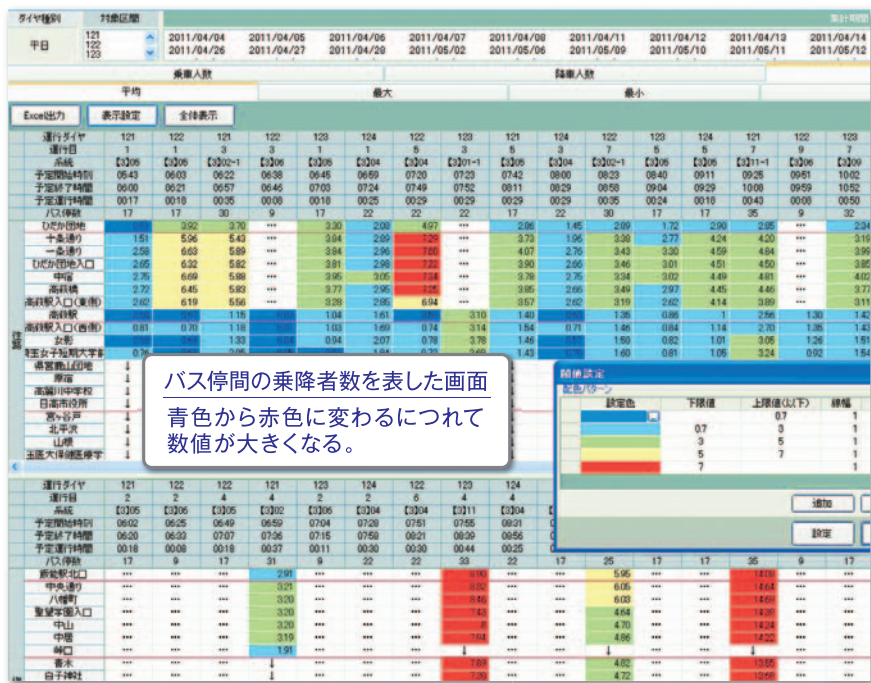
ダイヤ種別　対象区間　集計期間

平日　121 122 123

2011/04/04 2011/04/26　2011/04/05 2011/04/27　2011/04/06 2011/04/28　2011/04/07 2011/05/02　2011/04/08 2011/05/06　2011/04/11 2011/05/09　2011/04/12 2011/05/10　2011/04/13 2011/05/11　2011/04/14 2011/05/12

乗車人数　降車人数

平均　最大　最小

Excel出力　表示設定　全体表示

| 運行ダイヤ | 121 | 122 | 121 | 122 | 123 | 124 | 122 | 123 | 121 | 124 | 122 | 123 | 124 | 121 | 122 | 123 |
|---|---|---|---|---|---|---|---|---|---|---|---|---|---|---|---|---|
| 運行日 | 1 | 1 | 3 | 3 | 1 | 1 | 5 | 3 | 5 | 3 | 7 | 5 | 5 | 7 | 9 | 7 |
| 系統 | 【3】05 | 【3】05 | 【3】02-1 | 【3】06 | 【3】05 | 【3】04 | 【3】04 | 【3】01-1 | 【3】05 | 【3】04 | 【3】02-1 | 【3】05 | 【3】05 | 【3】11-1 | 【3】05 | 【3】09 |
| 予定開始時刻 | 05:43 | 06:03 | 06:22 | 06:38 | 06:45 | 06:59 | 07:20 | 07:23 | 07:42 | 08:00 | 08:23 | 08:40 | 09:11 | 09:25 | 09:51 | 10:02 |
| 予定終了時刻 | 06:00 | 06:21 | 06:57 | 06:46 | 07:03 | 07:24 | 07:49 | 07:52 | 08:11 | 08:29 | 08:58 | 09:04 | 09:29 | 10:08 | 09:59 | 10:52 |
| 予定運行時間 | 00:17 | 00:18 | 00:35 | 00:08 | 00:18 | 00:25 | 00:29 | 00:29 | 00:29 | 00:29 | 00:35 | 00:24 | 00:18 | 00:43 | 00:08 | 00:50 |
| バス停数 | 17 | 17 | 30 | 9 | 17 | 22 | 22 | 22 | 17 | 22 | 30 | 17 | 17 | 35 | 9 | 32 |

ひだか団地　十条通り　一条通り　ひだか団地入口　中宿　高萩橋　高萩駅入口（東側）　高萩駅　高萩駅入口（西側）　女影　埼玉女子短期大学前　県営鶴山団地　原宿　高麗川中学校　日高市役所　宮ヶ谷戸　北平沢　山根　玉医大保健医療学

バス停間の乗降者数を表した画面
青色から赤色に変わるにつれて数値が大きくなる。

閾値設定
配色パターン

| 設定色 | 下限値 | 上限値(以下) | 線幅 |
|---|---|---|---|
| | | 0.7 | 1 |
| | 0.7 | 3 | 1 |
| | 3 | 5 | 1 |
| | 5 | 7 | 1 |
| | 7 | | 1 |

追加　設定

| 運行ダイヤ | 121 | 122 | 122 | 121 | 123 | 124 | 122 | 123 | 124 |
|---|---|---|---|---|---|---|---|---|---|
| 運行日 | 2 | 2 | 4 | 4 | 2 | 2 | 6 | 4 | 4 |
| 系統 | 【3】05 | 【3】05 | 【3】05 | 【3】02 | 【3】05 | 【3】04 | 【3】04 | 【3】11 | 【3】04 |
| 予定開始時刻 | 06:02 | 06:25 | 06:49 | 06:59 | 07:04 | 07:28 | 07:51 | 07:55 | 08:31 |
| 予定終了時刻 | 06:20 | 06:33 | 07:07 | 07:36 | 07:15 | 07:58 | 08:21 | 08:39 | 08:56 |
| 予定運行時間 | 00:18 | 00:08 | 00:18 | 00:37 | 00:11 | 00:30 | 00:30 | 00:44 | 00:25 |
| バス停数 | 17 | 9 | 17 | 31 | 9 | 22 | 22 | 33 | 22 |

飯能駅北口　中央通り　八幡町　聖望学園入口　中山　中居　峠口　青木　白子神社